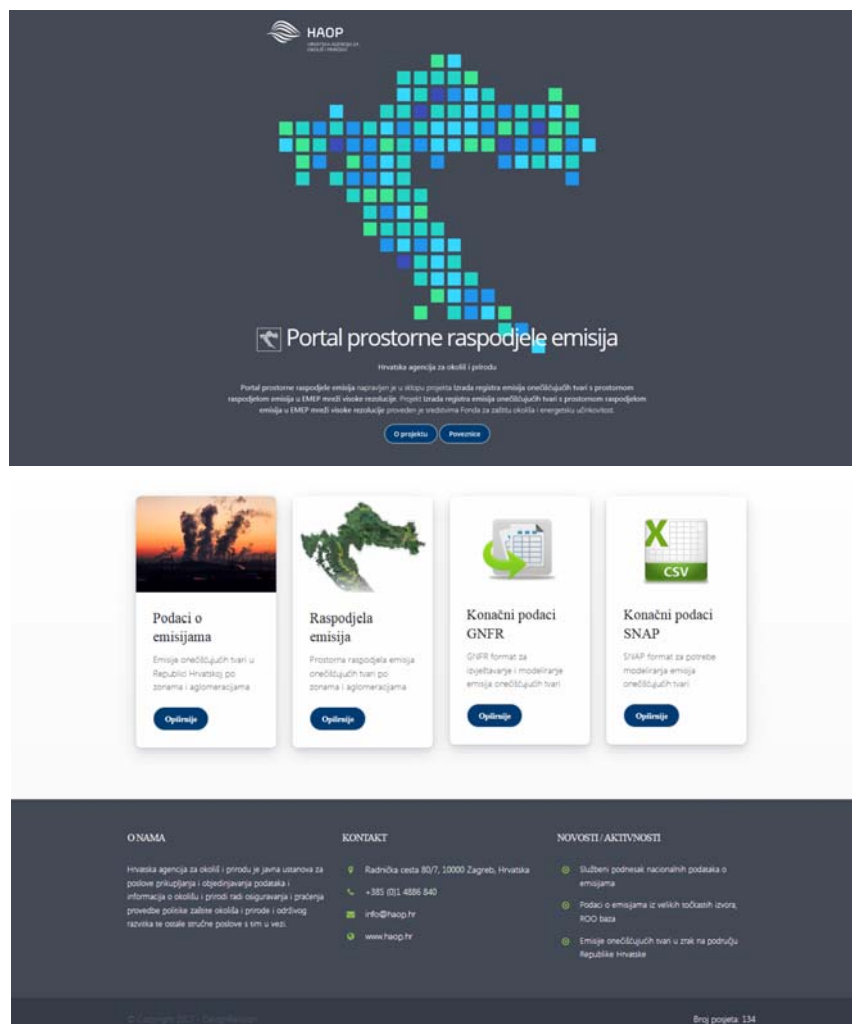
HAOP
HRVATSKA AGENCIJA ZA OKOLIŠ I PRIRODU

Portal prostorne raspodjele emisija

Hrvatska agencija za okoliš i prirodu

Portal prostorne raspodjele emisija napravljen je u sklopu projekta Izrada registra emisija onečišćujućih tvari s prostornom raspodjelom emisija u EMEP mreži visoke rezolucije. Projekt Izrada registra emisija onečišćujućih tvari s prostornom raspodjelom emisija u EMEP mreži visoke rezolucije proveden je sredstvima Fonda za zaštitu okoliša i energetsku učinkovitost.

O projektu Poveznice

Podaci o emisijama
Emisije onečišćujućih tvari u Republici Hrvatskoj po zonama i aglomeracijama
Opširnije

Raspodjela emisija
Prostorna raspodjela emisija onečišćujućih tvari po zonama i aglomeracijama
Opširnije

Konačni podaci GNFR
GNFR format za izvještavanje i modeliranje emisija onečišćujućih tvari
Opširnije

CSV
Konačni podaci SNAP
SNAP format za potrebe modeliranja emisija onečišćujućih tvari
Opširnije

O NAMA
Hrvatska agencija za okoliš i prirodu je javna ustanova za poslove prikupljanja i objedinjavanja podataka i informacija o okolišu i prirodi radi osiguravanja i praćenja provedbe politike zaštite okoliša i prirode i održivog razvitka te ostale stručne poslove s tim u vezi.

KONTAKT
Radnička cesta 80/7, 10000 Zagreb, Hrvatska
+385 (0)1 4886 840
info@haop.hr
www.haop.hr

NOVOSTI / AKTIVNOSTI
Službeni podnesak nacionalnih podataka o emisijama
Podaci o emisijama iz velikih točkastih izvora, ROO baza
Emisije onečišćujućih tvari u zrak na području Republike Hrvatske

© Copyright 2017 - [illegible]
Broj posjeta: 134